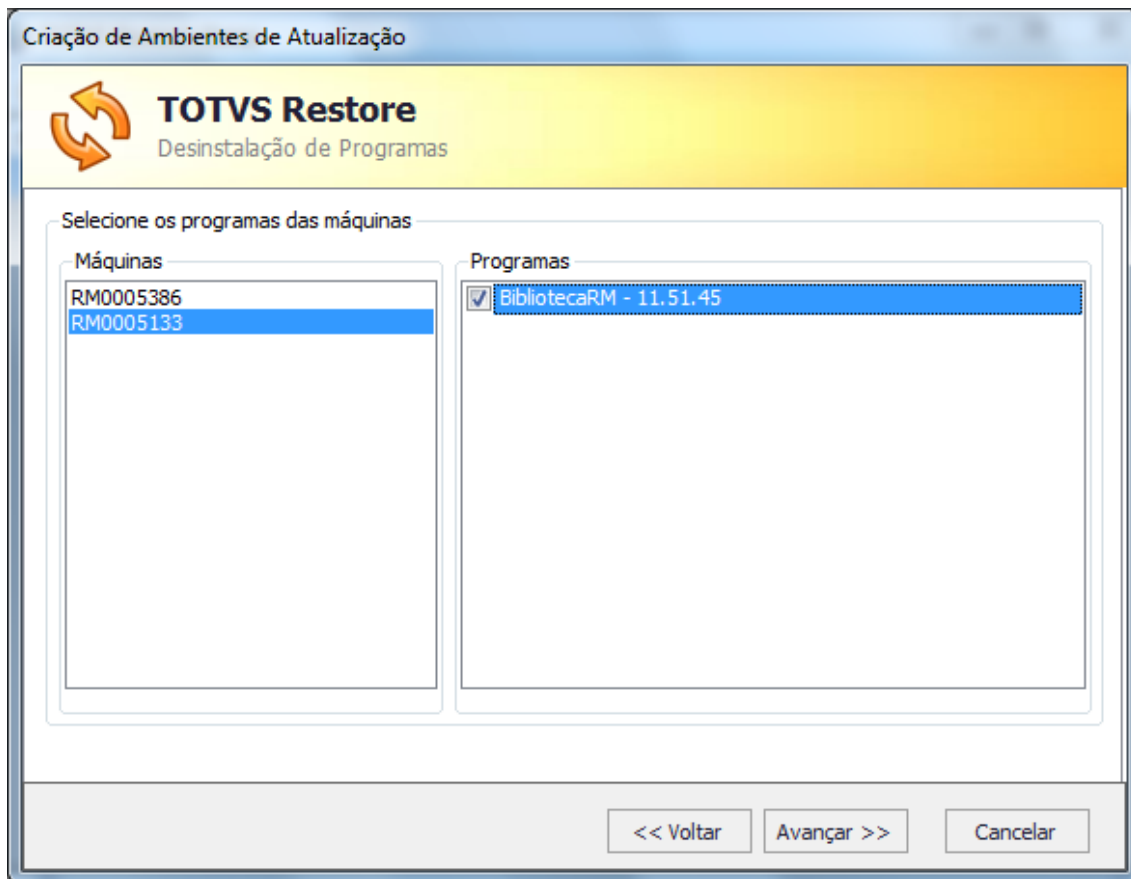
Criação de Ambientes de Atualização

TOTVS Restore
Desinstalação de Programas

Selecione os programas das máquinas

Máquinas
RM0005386
RM0005133

Programas
BibliotecaRM - 11.51.45

<< Voltar
Avançar >>
Cancelar